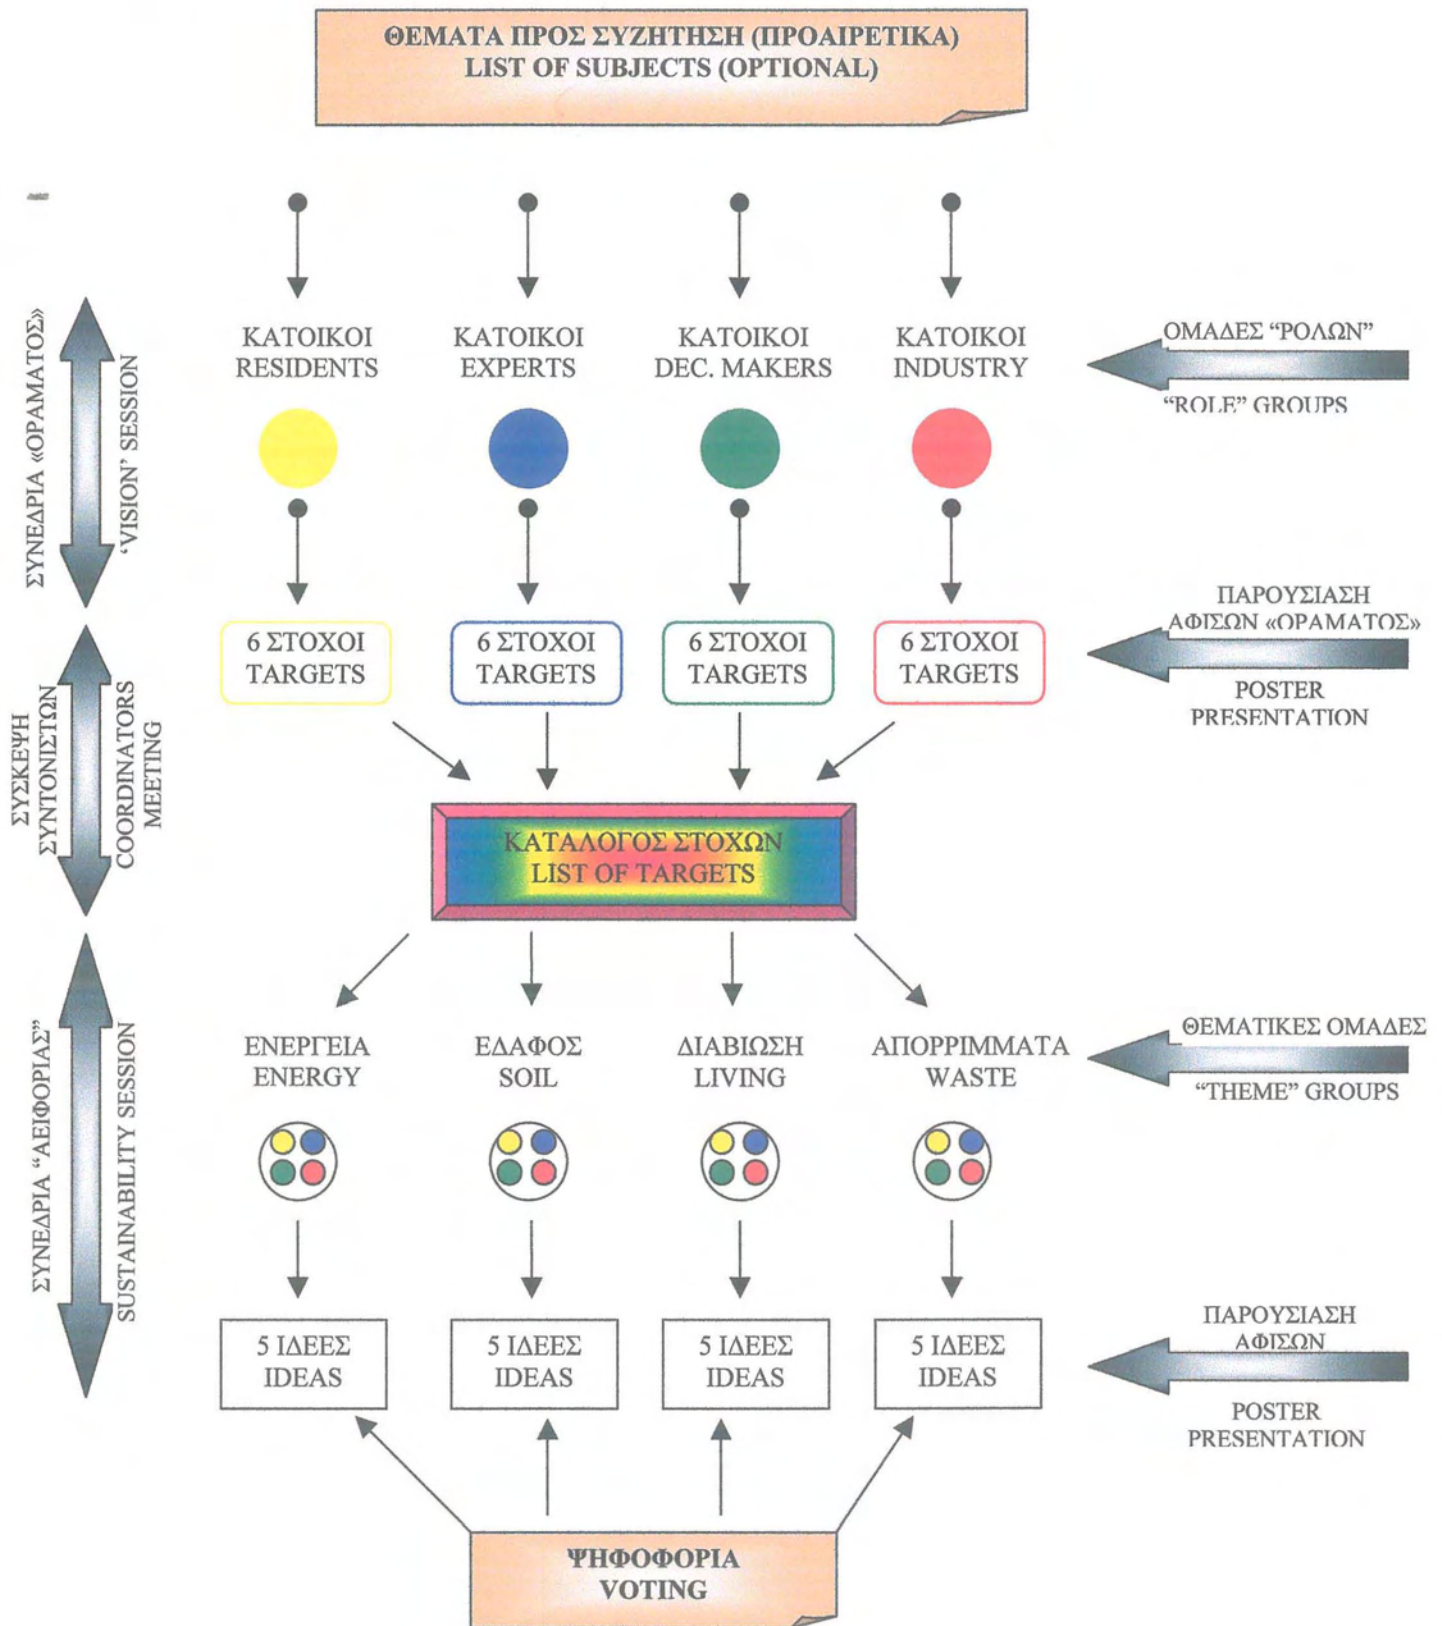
ΘΕΜΑΤΑ ΠΡΟΣ ΣΥΖΗΤΗΣΗ (ΠΡΟΑΙΡΕΤΙΚΑ)
LIST OF SUBJECTS (OPTIONAL)

ΣΥΝΕΔΡΙΑ «ΟΡΑΜΑΤΟΣ»
'VISION' SESSION

ΚΑΤΟΙΚΟΙ
RESIDENTS

ΚΑΤΟΙΚΟΙ
EXPERTS

ΚΑΤΟΙΚΟΙ
DEC. MAKERS

ΚΑΤΟΙΚΟΙ
INDUSTRY

ΟΜΑΔΕΣ "ΡΟΛΩΝ"
"ROLE" GROUPS

ΣΥΣΚΕΨΗ ΣΥΝΤΟΝΙΣΤΩΝ
COORDINATORS MEETING

6 ΣΤΟΧΟΙ
TARGETS

6 ΣΤΟΧΟΙ
TARGETS

6 ΣΤΟΧΟΙ
TARGETS

6 ΣΤΟΧΟΙ
TARGETS

ΠΑΡΟΥΣΙΑΣΗ
ΑΦΙΣΩΝ «ΟΡΑΜΑΤΟΣ»
POSTER
PRESENTATION

ΚΑΤΑΛΟΓΟΣ ΣΤΟΧΩΝ
LIST OF TARGETS

ΣΥΝΕΔΡΙΑ "ΑΕΙΦΟΡΙΑΣ"
SUSTAINABILITY SESSION

ΕΝΕΡΓΕΙΑ
ENERGY

ΕΔΑΦΟΣ
SOIL

ΔΙΑΒΙΩΣΗ
LIVING

ΑΠΟΡΡΙΜΜΑΤΑ
WASTE

ΘΕΜΑΤΙΚΕΣ ΟΜΑΔΕΣ
"THEME" GROUPS

5 ΙΔΕΕΣ
IDEAS

5 ΙΔΕΕΣ
IDEAS

5 ΙΔΕΕΣ
IDEAS

5 ΙΔΕΕΣ
IDEAS

ΠΑΡΟΥΣΙΑΣΗ
ΑΦΙΣΩΝ
POSTER
PRESENTATION

ΨΗΦΟΦΟΡΙΑ
VOTING